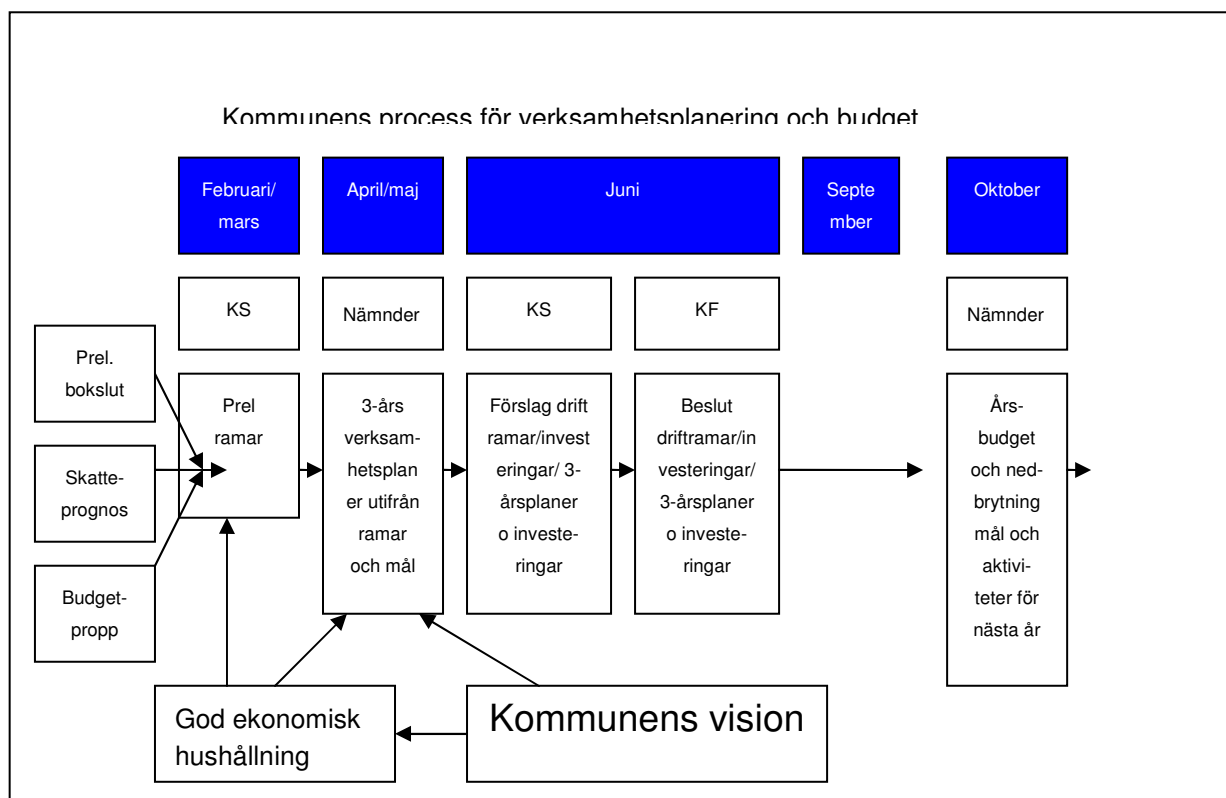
Kommunens process för verksamhetsplanering och budget

Februari/ mars

April/maj

Juni

September

Oktober

KS

Nämnder

KS

KF

Nämnder

Prel. bokslut

Skatteprognos

Budgetpropp

Prel ramar

3-års verksamhetsplaner utifrån ramar och mål

Förslag drift ramar/investeringar/ 3-årsplaner o investeringar

Beslut driftramar/investeringar/ 3-årsplaner o investeringar

Årsbudget och nedbrytning mål och aktiviteter för nästa år

God ekonomisk hushållning

Kommunens vision